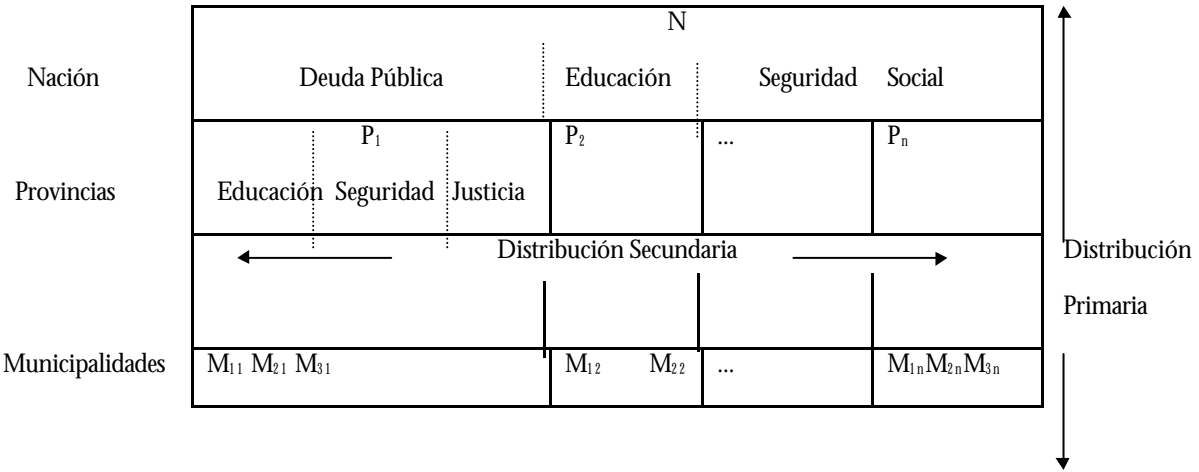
N

Nación Deuda Pública Educación Seguridad Social

$P_1$ $P_2$ ... $P_n$

Provincias Educación Seguridad Justicia

Distribución Secundaria

Distribución Primaria

Municipalidades $M_{11}$ $M_{21}$ $M_{31}$ $M_{12}$ $M_{22}$ ... $M_{1n}M_{2n}M_{3n}$